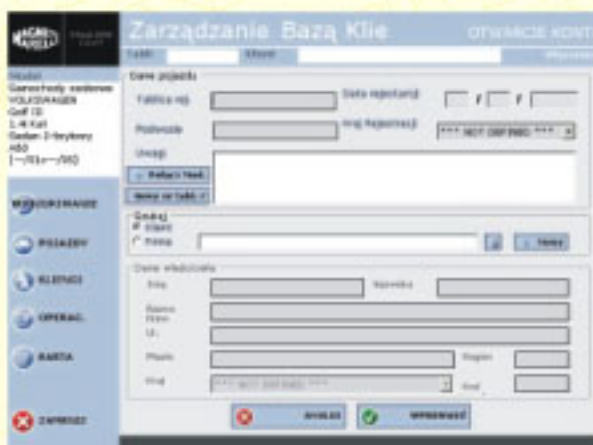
MAGNETI MARELLI

Zarządzanie Bazą Klie

OTWARCIE KONT

Tablic

Klient

Model
Samochody osobowe
VOLKSWAGEN
Golf IO
1.4i Kat
Sedan 3-drzwiowy
ABS
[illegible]

Dane pojazdu

Tablica rej.

Data rejestracji

Podwozie

Kraj Rejestracji

*** NOT DEFINED ***

Uwagi

Redagie tools

Nowy w tabl.

WSKAZANIA

POJAZDY

KLIENCI

OPERACJ.

KARTA

Garaż

Klient

Firma

Nowy

Dane właściciela

Imię

Nazwisko

Adres

Ul.

Miasto

Region

Kraj

*** NOT DEFINED ***

Kod

ZAPISZ

ANULUJ

WPROWADŹ